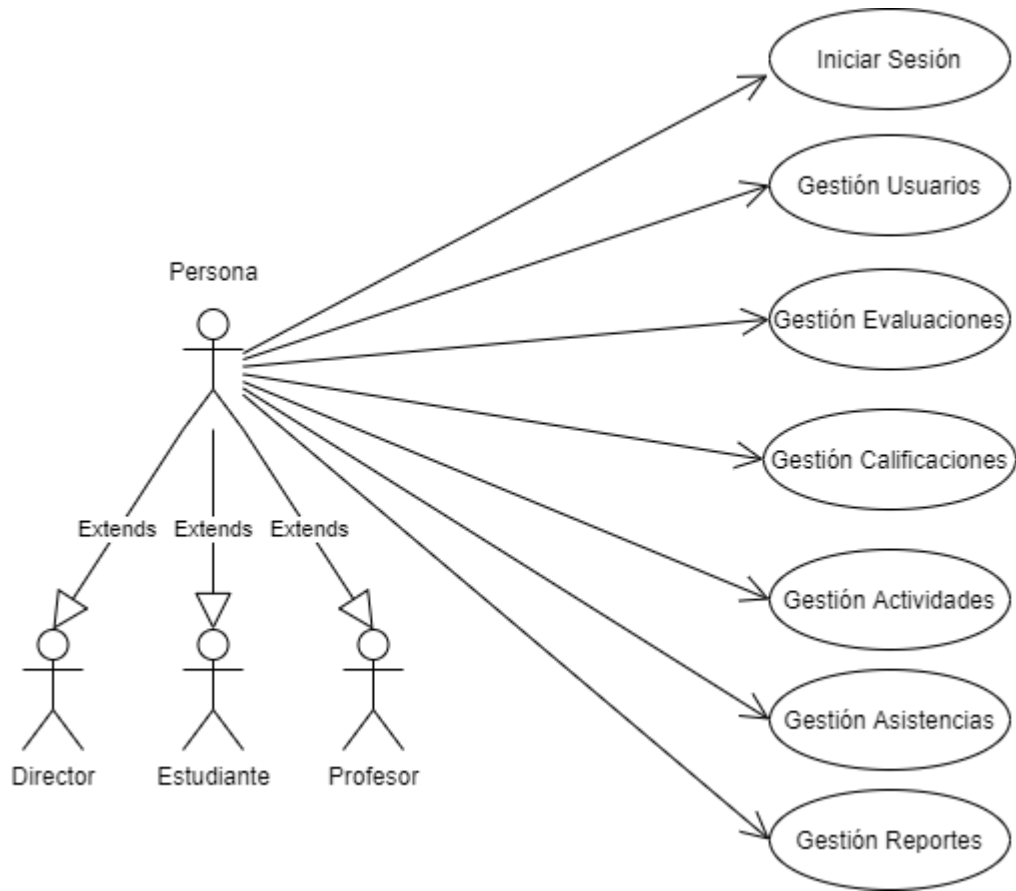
Persona

Iniciar Sesión

Gestión Usuarios

Gestión Evaluaciones

Gestión Calificaciones

Gestión Actividades

Gestión Asistencias

Gestión Reportes

Extends Extends Extends

Director Estudiante Profesor